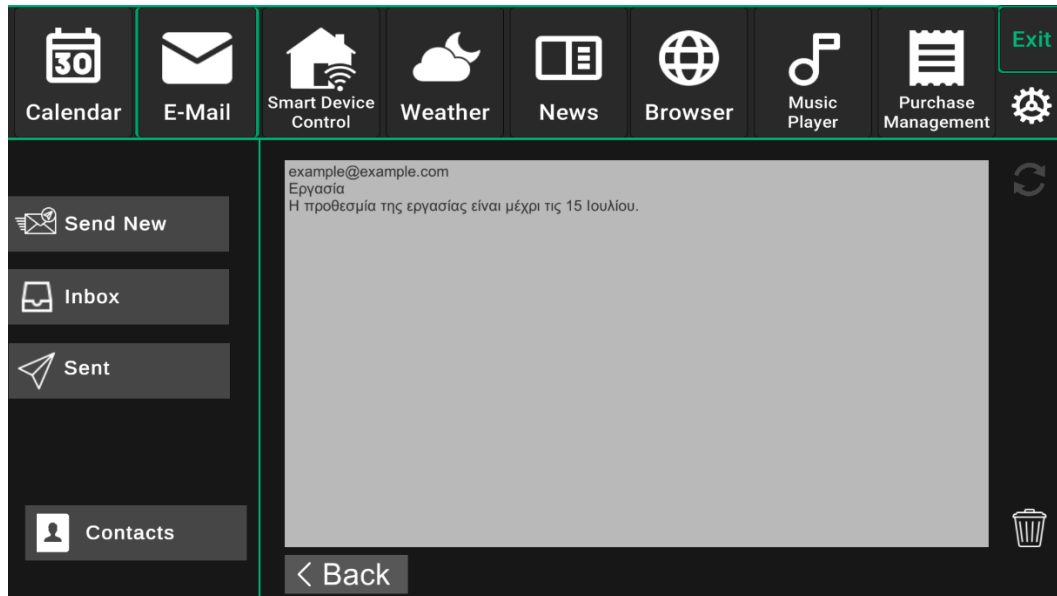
30 Calendar

E-Mail

Smart Device Control

Weather

News

Browser

Music Player

Purchase Management

Exit

Send New

Inbox

Sent

Contacts

example@example.com
Εργασία
Η προθεσμία της εργασίας είναι μέχρι τις 15 Ιουλίου.

< Back